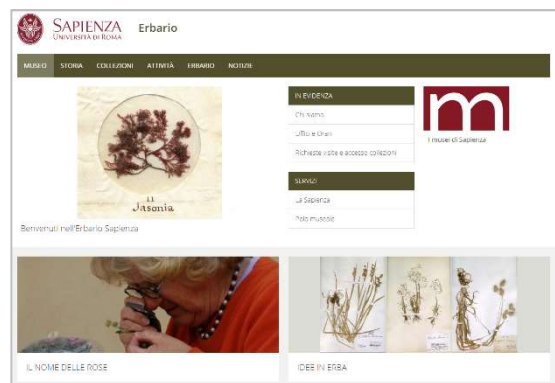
SAPIENZA
UNIVERSITÀ DI ROMA

Erbario

MUSEO STORIA COLLEZIONI ATTIVITÀ ERBARIO NOTIZIE

Jasonia

Benvenuti nell'Erbario Sapienza

IN EVIDENZA

Chi siamo

Uffici e Orari

Richieste visite e accesso collezioni

SERVIZI

La Sapienza

Polo museale

I musei di Sapienza

IL NOME DELLE ROSE

IDEE IN ERBA